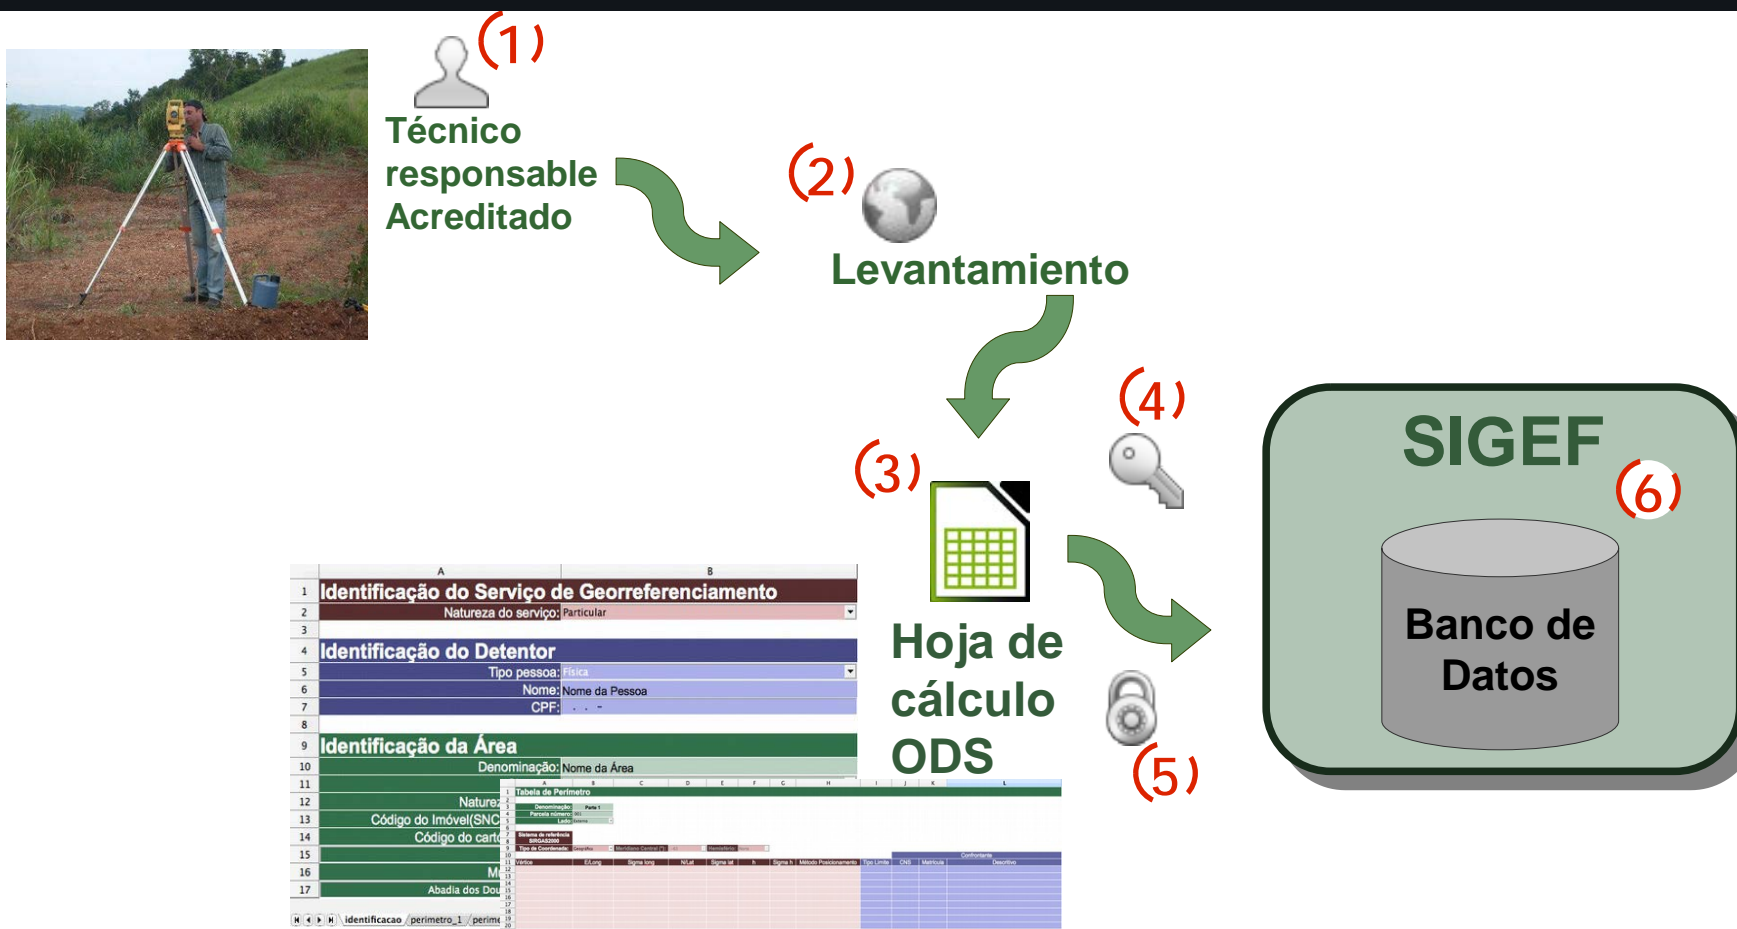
(1)
Técnico responsable Acreditado

(2)
Levantamiento

(3)
Hoja de cálculo ODS

(4)

(5)

SIGEF
(6)
Banco de Datos

| | A | B |
|---|---|---|
| 1 | Identificação do Serviço de Georreferenciamento | |
| 2 | Natureza do serviço: | Particular |
| 3 | | |
| 4 | Identificação do Detentor | |
| 5 | Tipo pessoa: | Física |
| 6 | Nome: | Nome da Pessoa |
| 7 | CPF: | . . - |
| 8 | | |
| 9 | Identificação da Área | |
| 10 | Denominação: | Nome da Área |
| 11 | | |
| 12 | Nature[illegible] | |
| 13 | Código do Imóvel(SNC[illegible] | |
| 14 | Código do cart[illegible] | |
| 15 | | |
| 16 | M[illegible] | |
| 17 | Abadia dos Dou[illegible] | |

identificacao / perimetro_1 / perime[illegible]

Tabela de Perimetro
Denominação: Parte 1
Parcela número:
Lado: Externo
Sistema de referência SIRGAS2000
Tipo de Coordenada: Geográfica
Meridiano Central
Hemisfério
Vértice | E/Long | Sigma long | N/Lat | Sigma lat | h | Sigma h | Método Posicionamento | Tipo Limite | CNS | Matrícula | Confrontante | Descritivo